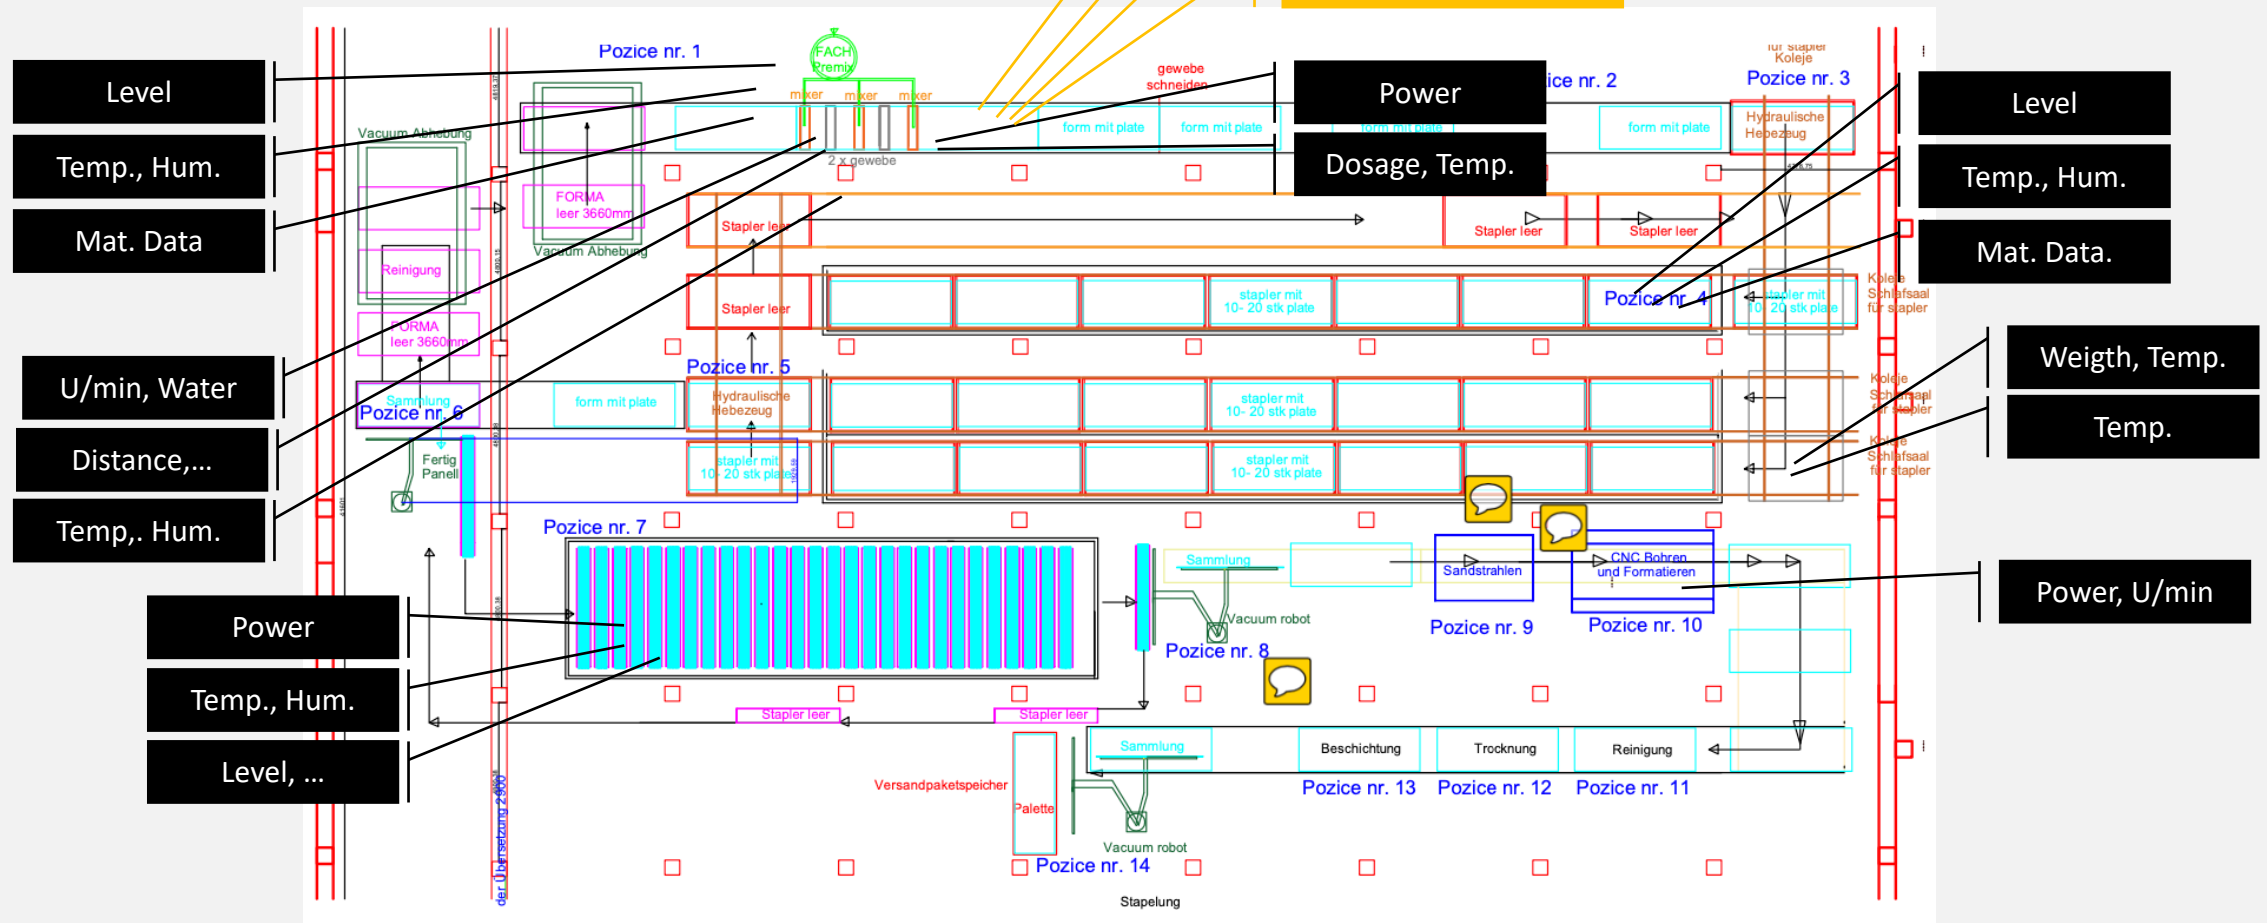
Level

Temp., Hum.

Mat. Data

U/min, Water

Distance,...

Temp,. Hum.

Power

Temp., Hum.

Level, ...

Power

Dosage, Temp.

Level

Temp., Hum.

Mat. Data.

Weigth, Temp.

Temp.

Power, U/min

Pozice nr. 1

FACH Premix

mixer mixer mixer

Vacuum Abhebung

2 x gewebe

gewebe schneiden

form mit plate form mit plate

Pozice nr. 2

form mit plate

für stapler Koleje

Pozice nr. 3

form mit plate

Hydraulische Hebezeug

FORMA leer 3660mm

Vacuum Abhebung

Stapler leer

Stapler leer

Stapler leer

Reinigung

Stapler leer

stapler mit 10- 20 stk plate

Pozice nr. 4

stapler mit 10- 20 stk plate

Koleje Schlafsaal für stapler

FORMA leer 3660mm

Pozice nr. 5

Sammlung

Pozice nr. 6

form mit plate

Hydraulische Hebezeug

stapler mit 10- 20 stk plate

Koleje Schlafsaal für stapler

stapler mit 10- 20 stk plate

Fertig Panell

stapler mit 10- 20 stk plate

Koleje Schlafsaal für stapler

Pozice nr. 7

Sammlung

Vacuum robot

Pozice nr. 8

Sandstrahlen

Pozice nr. 9

CNC Bohren und Formatieren

Pozice nr. 10

Stapler leer

Stapler leer

Sammlung

Beschichtung

Trocknung

Reinigung

Versandpaketspeicher

Palette

Pozice nr. 13

Pozice nr. 12

Pozice nr. 11

Vacuum robot

Pozice nr. 14

Stapelung

der Übersetzung 2900